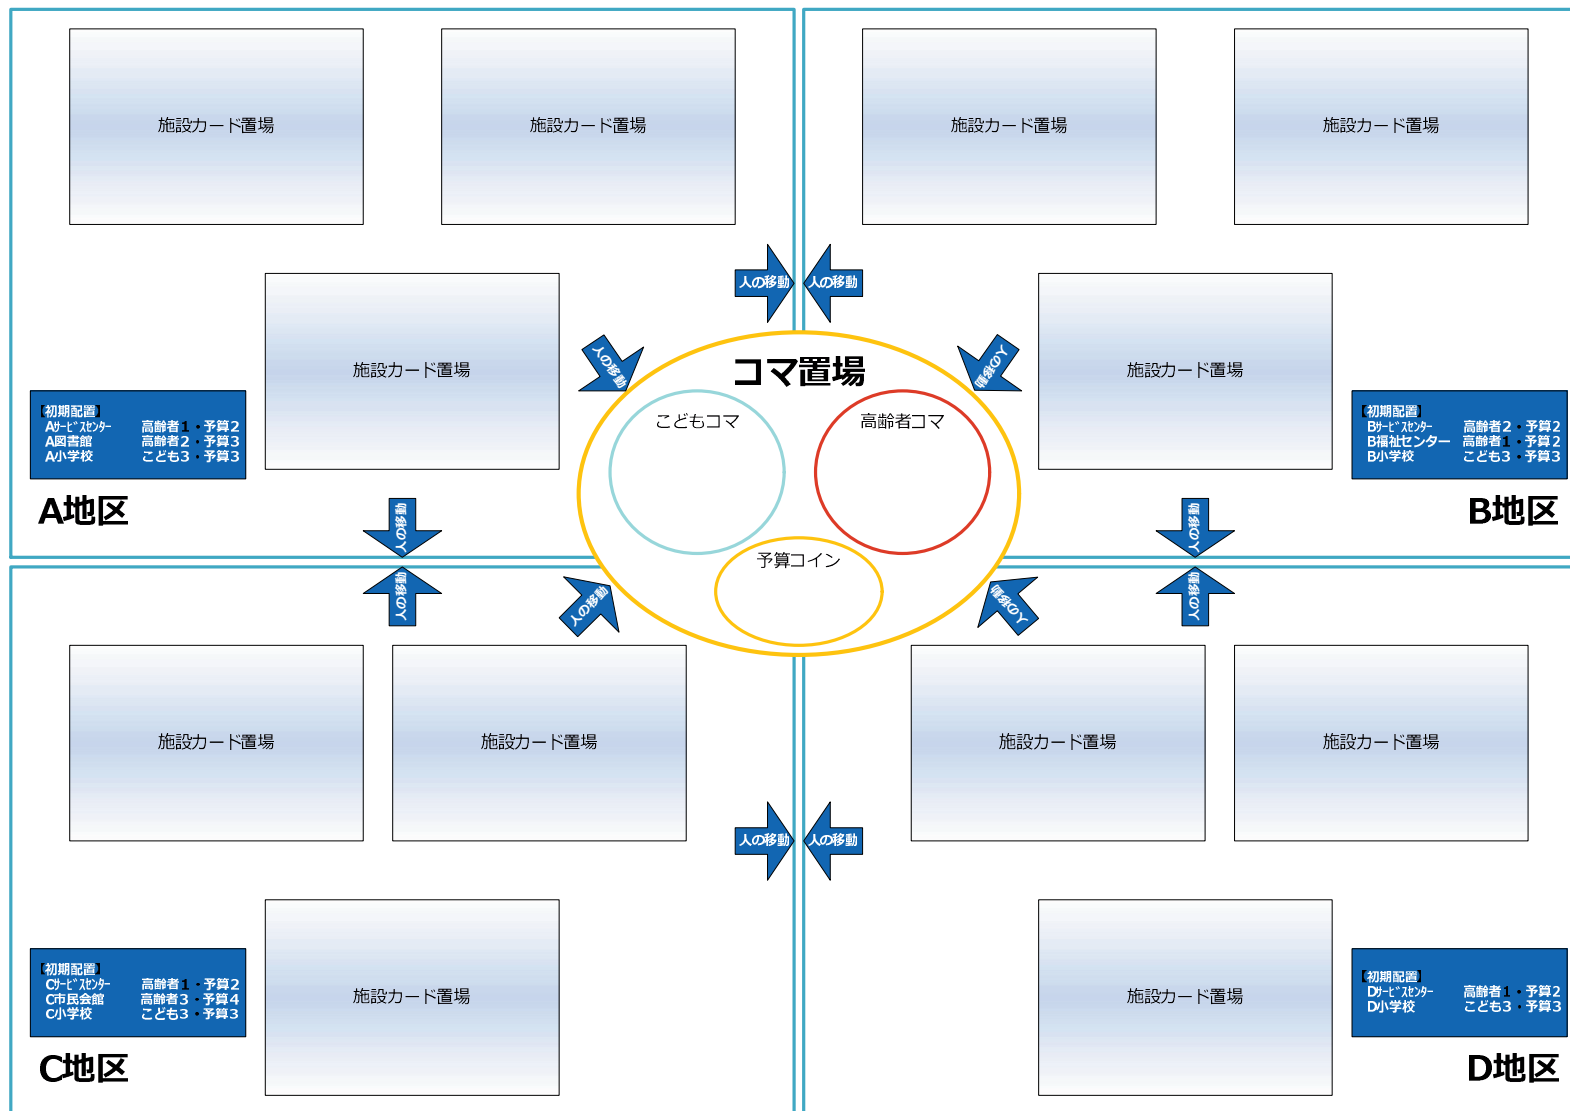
施設カード置場

施設カード置場

施設カード置場

施設カード置場

施設カード置場

施設カード置場

【初期配置】
Aｻｰﾋﾞｽｾﾝﾀｰ 高齢者1・予算2
A図書館 高齢者2・予算3
A小学校 こども3・予算3

A地区

【初期配置】
Bｻｰﾋﾞｽｾﾝﾀｰ 高齢者2・予算2
B福祉センター 高齢者1・予算2
B小学校 こども3・予算3

B地区

人の移動
人の移動
人の移動
人の移動
人の移動
人の移動
人の移動
人の移動
人の移動
人の移動
人の移動
人の移動

コマ置場
こどもコマ
高齢者コマ
予算コイン

施設カード置場

施設カード置場

施設カード置場

施設カード置場

施設カード置場

施設カード置場

【初期配置】
Cｻｰﾋﾞｽｾﾝﾀｰ 高齢者1・予算2
C市民会館 高齢者3・予算4
C小学校 こども3・予算3

C地区

【初期配置】
Dｻｰﾋﾞｽｾﾝﾀｰ 高齢者1・予算2
D小学校 こども3・予算3

D地区